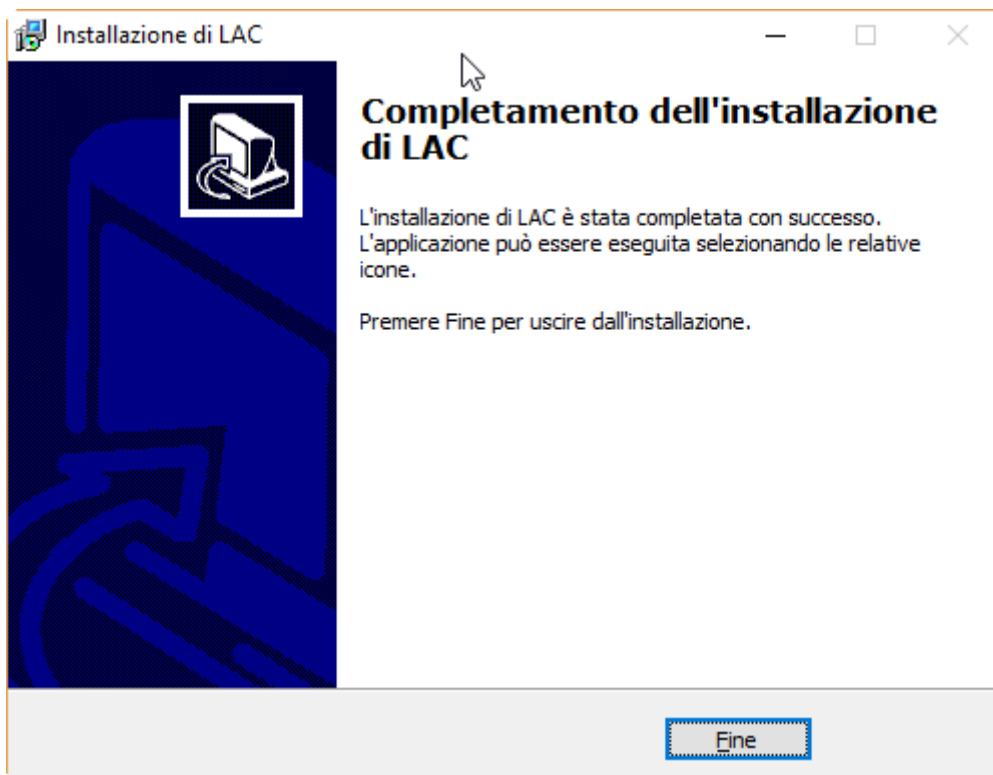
Installazione di LAC

Completamento dell'installazione di LAC

L'installazione di LAC è stata completata con successo. L'applicazione può essere eseguita selezionando le relative icone.

Premere Fine per uscire dall'installazione.

Fine